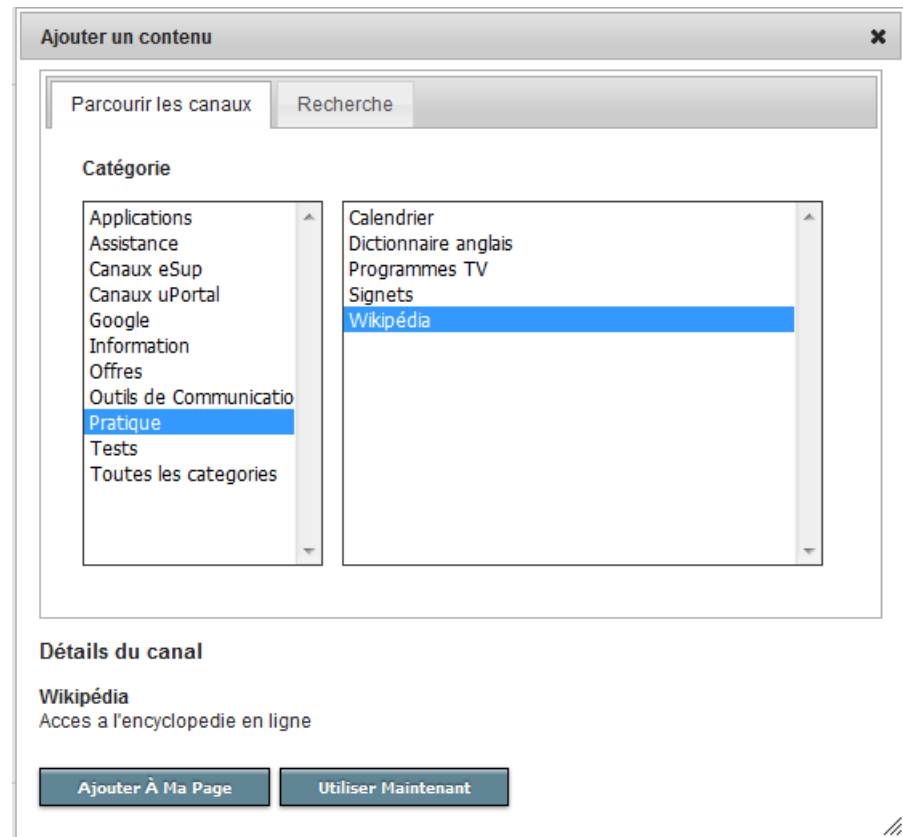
Ajouter un contenu

×

Parcourir les canaux

Recherche

Catégorie

Applications
Assistance
Canaux eSup
Canaux uPortal
Google
Information
Offres
Outils de Communicatio
Pratique
Tests
Toutes les categories

Calendrier
Dictionnaire anglais
Programmes TV
Signets
Wikipédia

Détails du canal

Wikipédia
Acces a l'encyclopedie en ligne

Ajouter À Ma Page

Utiliser Maintenant